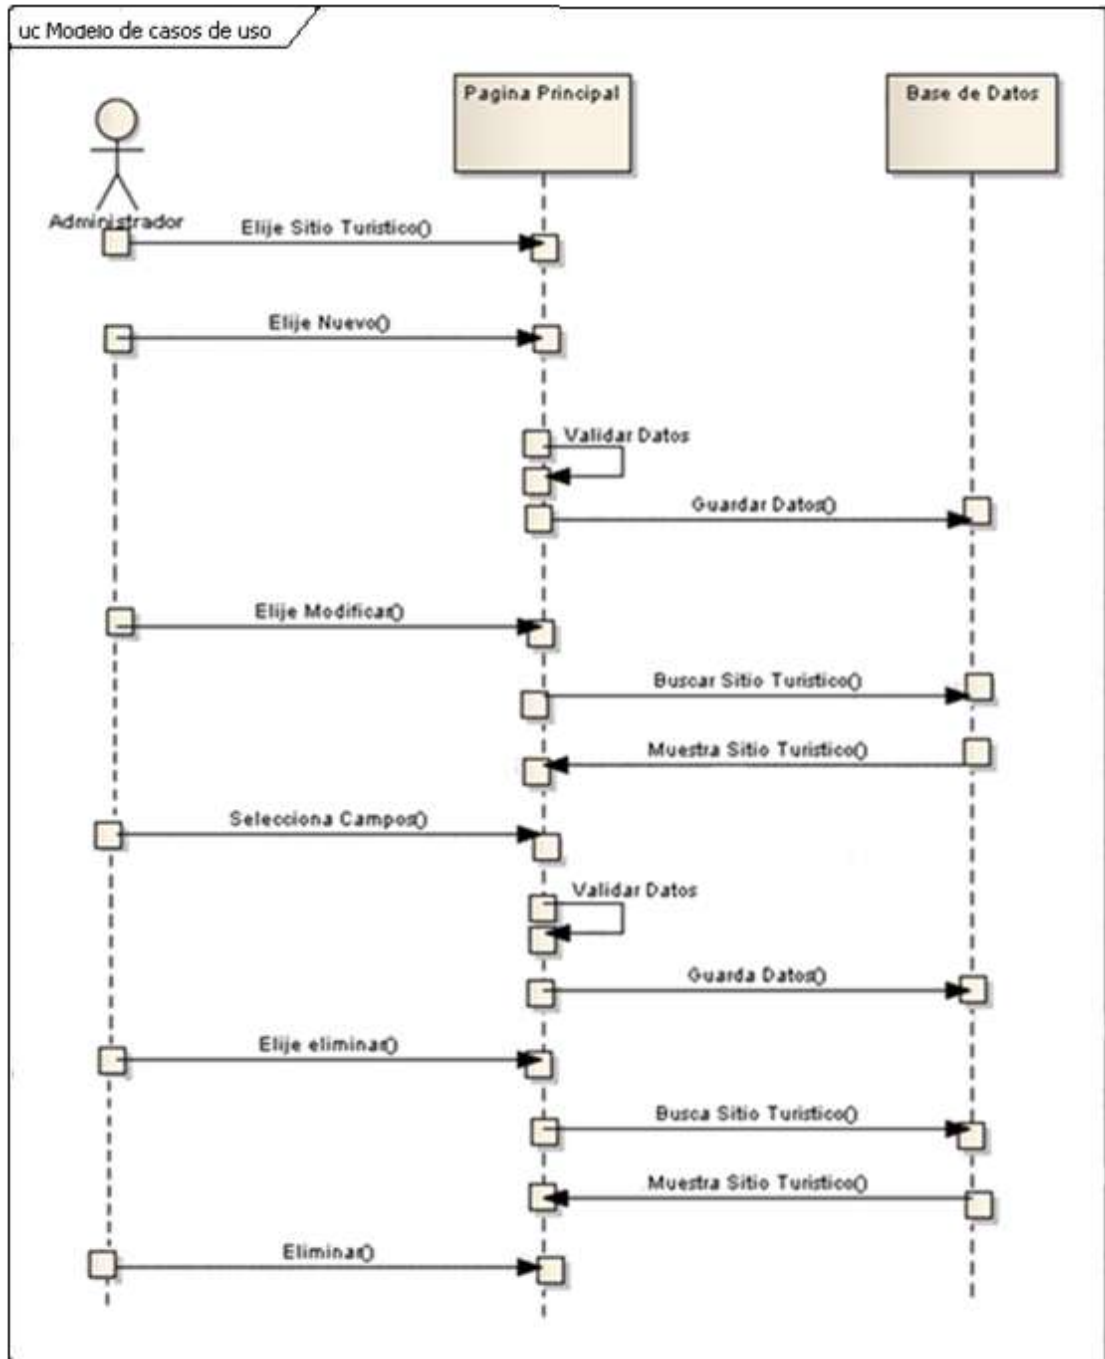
uc Modelo de casos de uso

Pagina Principal

Base de Datos

Administrador

Elije Sitio Turistico()

Elije Nuevo()

Validar Datos

Guardar Datos()

Elije Modificar()

Buscar Sitio Turistico()

Muestra Sitio Turistico()

Selecciona Campos()

Validar Datos

Guarda Datos()

Elije eliminar()

Busca Sitio Turistico()

Muestra Sitio Turistico()

Eliminar()